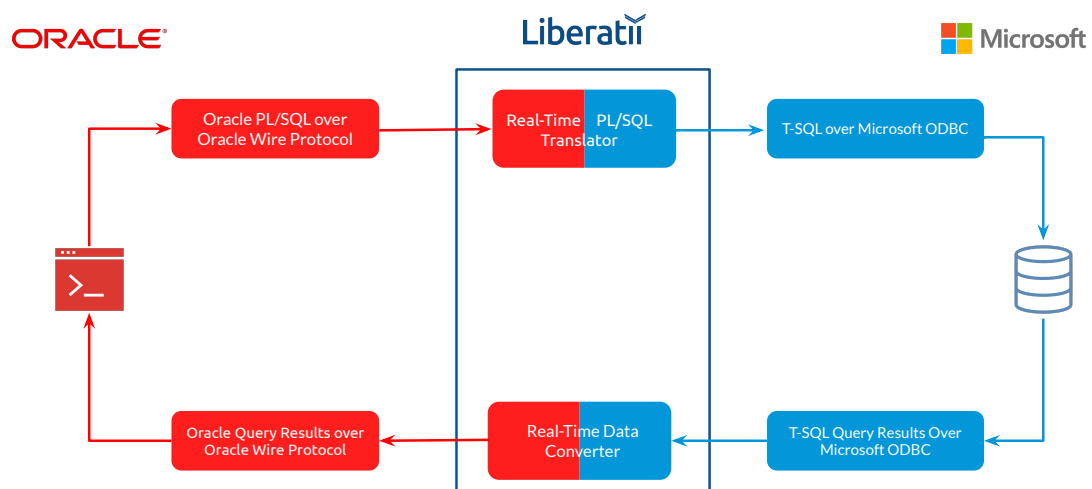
ORACLE

Liberatii

Microsoft

Oracle PL/SQL over Oracle Wire Protocol

Real-Time PL/SQL Translator

T-SQL over Microsoft ODBC

Oracle Query Results over Oracle Wire Protocol

Real-Time Data Converter

T-SQL Query Results Over Microsoft ODBC